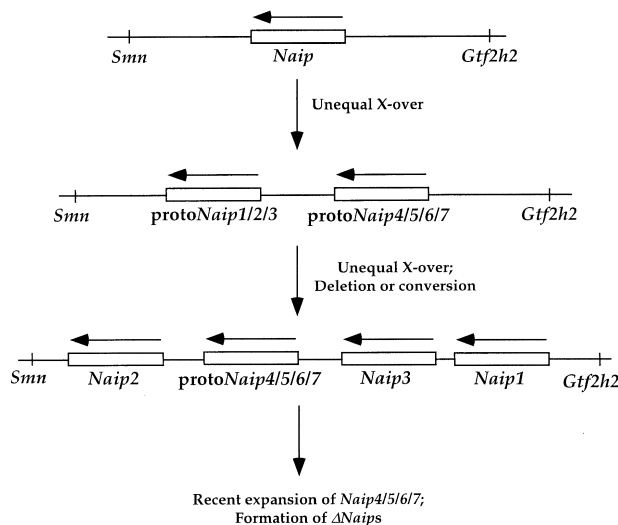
Smn

Naip

Gtf2h2

Unequal X-over

Smn

protoNaip1/2/3

protoNaip4/5/6/7

Gtf2h2

Unequal X-over; Deletion or conversion

Smn

Naip2

protoNaip4/5/6/7

Naip3

Naip1

Gtf2h2

Recent expansion of Naip4/5/6/7; Formation of $\Delta$Naips